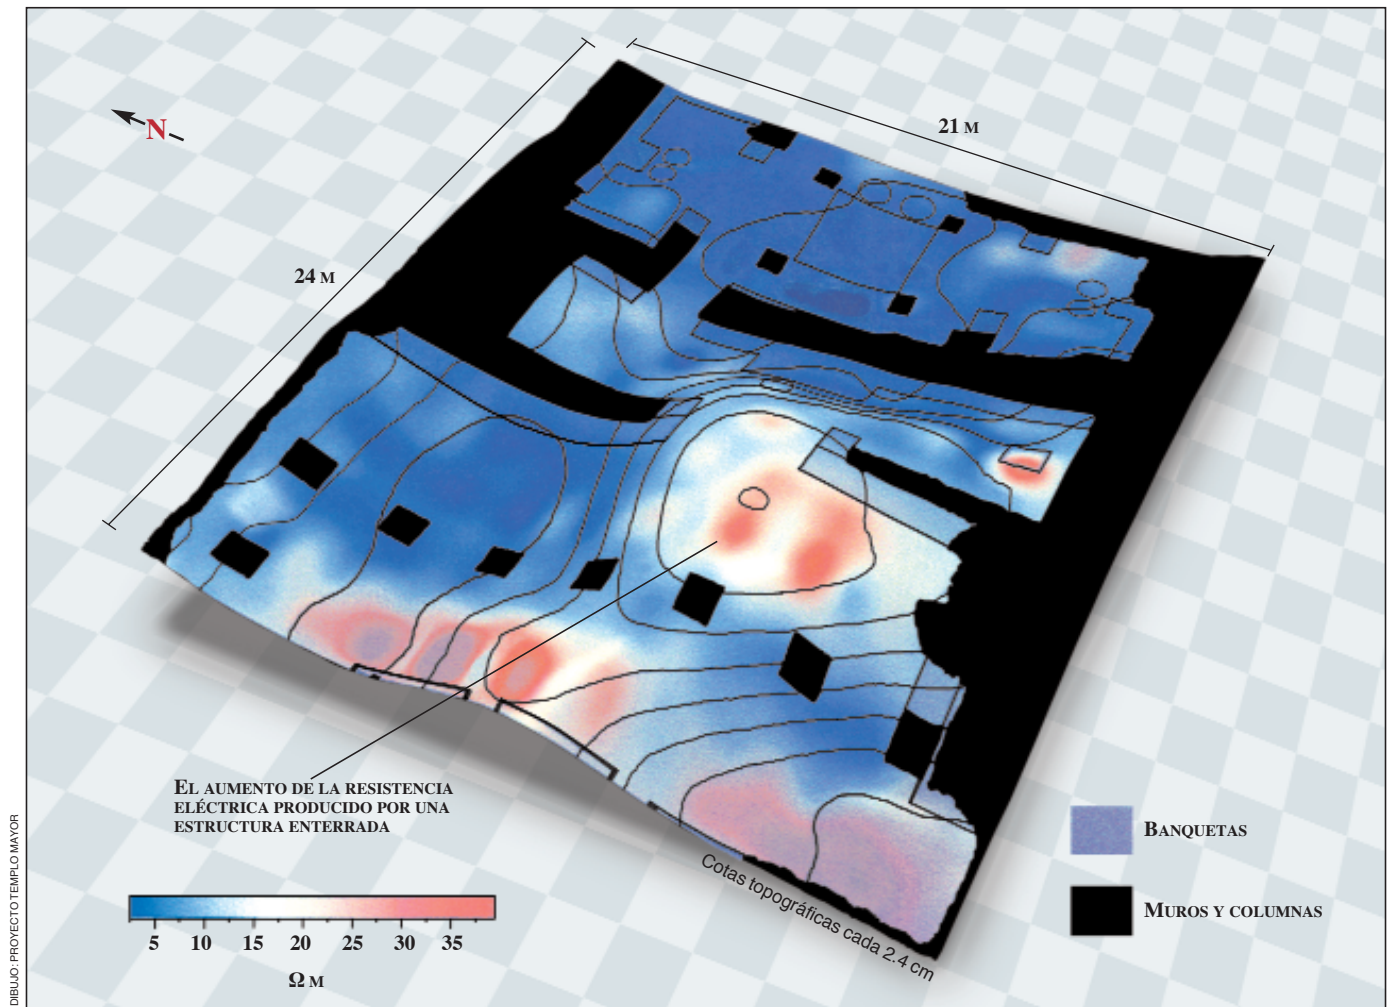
N

24 M

21 M

El aumento de la resistencia eléctrica producido por una estructura enterrada

Cotas topográficas cada 2.4 cm

Banquetas

Muros y columnas

5 10 15 20 25 30 35

Ω M

DIBUJO: PROYECTO TEMPLO MAYOR